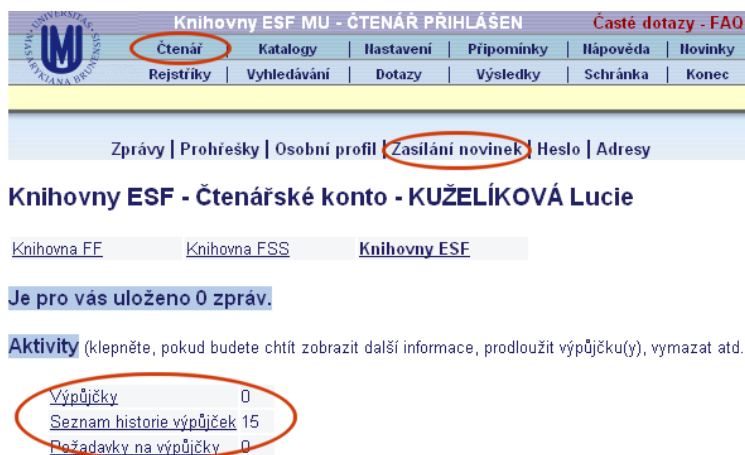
UNIVERSITAS MASARYKIANA BRUNENSIS

Knihovny ESF MU - ČTENÁŘ PŘIHLÁŠEN | Časté dotazy - FAQ

Čtenář | Katalogy | Nastavení | Připomínky | Nápověda | Novinky
Rejstříky | Vyhledávání | Dotazy | Výsledky | Schránka | Konec

Zprávy | Prohřešky | Osobní profil | Zasílání novinek | Heslo | Adresy

Knihovny ESF - Čtenářské konto - KUŽELÍKOVÁ Lucie

Knihovna FF | Knihovna FSS | Knihovny ESF

Je pro vás uloženo 0 zpráv.

Aktivity (klepněte, pokud budete chtít zobrazit další informace, prodloužit výpůjčku(y), vymazat atd.

| | |
|---|---|
| Výpůjčky | 0 |
| Seznam historie výpůjček | 15 |
| Požadavky na výpůjčky | 0 |